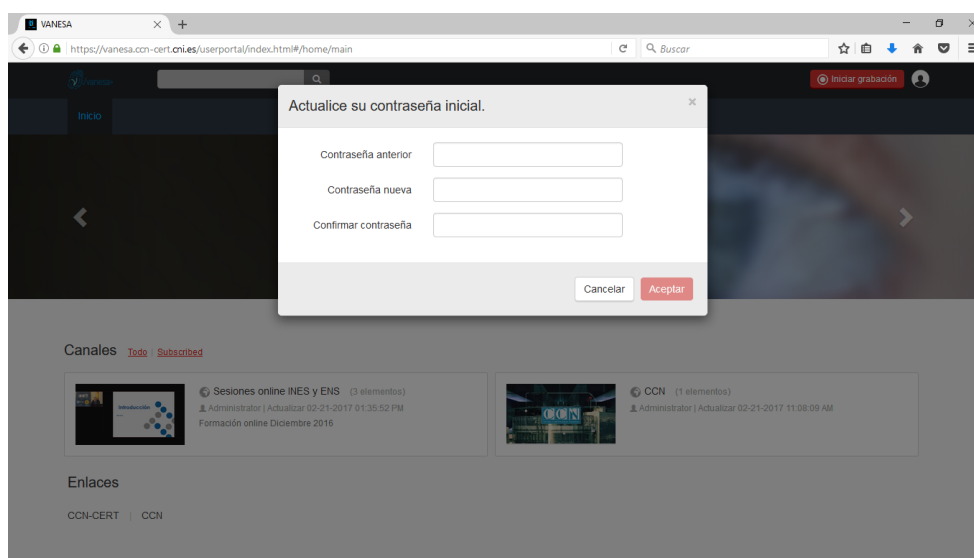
VANESA

https://vanesa.ccn-cert.cni.es/userportal/index.html#/home/main

Buscar

Vanesa

Iniciar grabación

Inicio

Actualice su contraseña inicial.

×

Contraseña anterior

Contraseña nueva

Confirmar contraseña

Cancelar

Aceptar

Canales Todo | Subscribed

Introducción

Sesiones online INES y ENS (3 elementos)

Administrator | Actualizar 02-21-2017 01:35:52 PM

Formación online Diciembre 2016

CCN

CCN (1 elementos)

Administrator | Actualizar 02-21-2017 11:08:09 AM

Enlaces

CCN-CERT | CCN